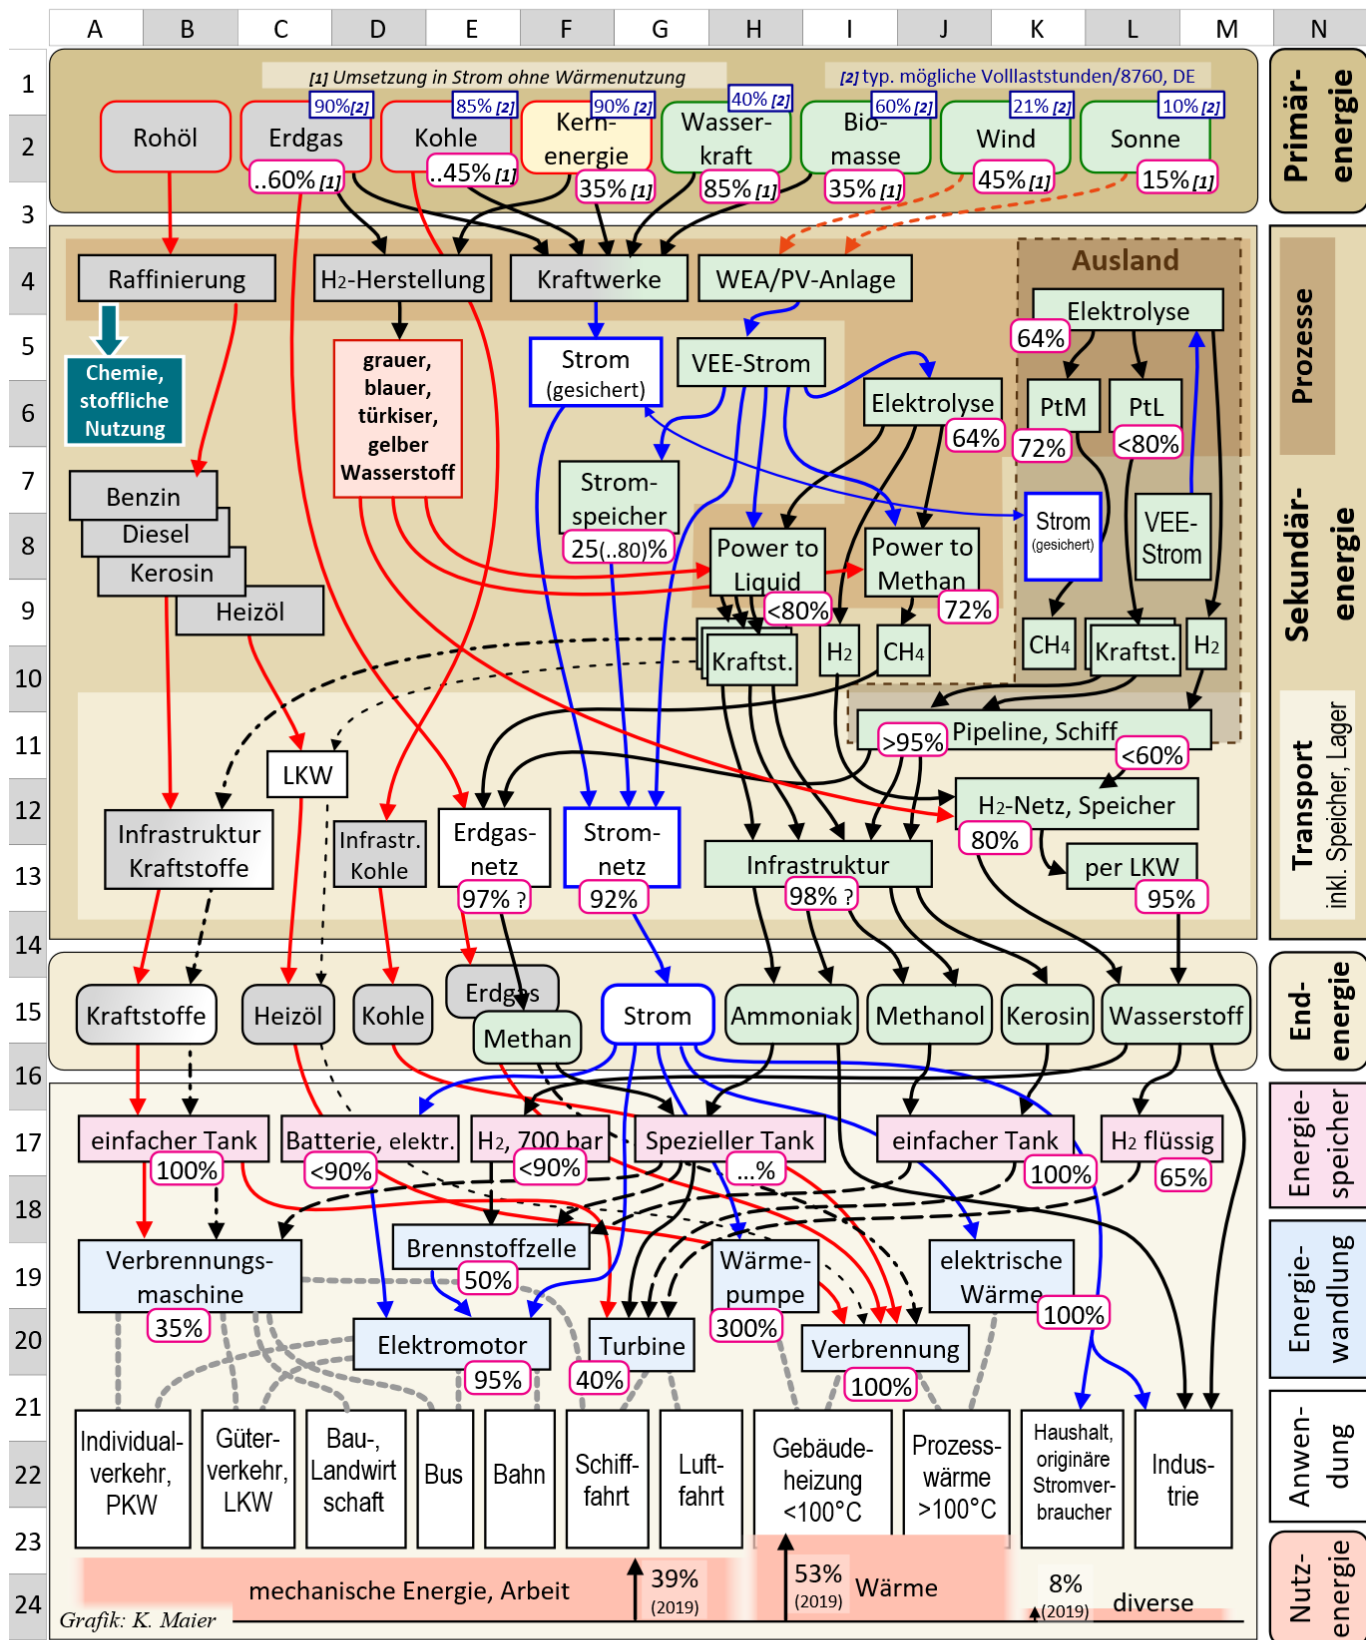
A B C D E F G H I J K L M N

1 2 3 4 5 6 7 8 9 10 11 12 13 14 15 16 17 18 19 20 21 22 23 24

[1] Umsetzung in Strom ohne Wärmenutzung

[2] typ. mögliche Volllaststunden/8760, DE

Primär-energie

Rohöl

90% [2] Erdgas ..60% [1]

85% [2] Kohle ..45% [1]

90% [2] Kern-energie 35% [1]

40% [2] Wasser-kraft 85% [1]

60% [2] Bio-masse 35% [1]

21% [2] Wind 45% [1]

10% [2] Sonne 15% [1]

Prozesse

Raffinierung

H2-Herstellung

Kraftwerke

WEA/PV-Anlage

Ausland

Elektrolyse

64%

PtM 72%

PtL <80%

Chemie, stoffliche Nutzung

grauer, blauer, türkiser, gelber Wasserstoff

Strom (gesichert)

VEE-Strom

Elektrolyse 64%

Sekundär-energie

Benzin

Diesel

Kerosin

Heizöl

Strom-speicher 25(..80)%

Power to Liquid <80%

Power to Methan 72%

Strom (gesichert)

VEE-Strom

Kraftst.

H2

CH4

CH4

Kraftst.

H2

Transport inkl. Speicher, Lager

LKW

>95% Pipeline, Schiff

<60%

H2-Netz, Speicher 80%

Infrastruktur Kraftstoffe

Infrastr. Kohle

Erdgas-netz 97% ?

Strom-netz 92%

Infrastruktur 98% ?

per LKW 95%

End-energie

Kraftstoffe

Heizöl

Kohle

Erdgas

Methan

Strom

Ammoniak

Methanol

Kerosin

Wasserstoff

Energie-speicher

einfacher Tank 100%

Batterie, elektr. <90%

H2, 700 bar <90%

Spezieller Tank ...%

einfacher Tank 100%

H2 flüssig 65%

Energie-wandlung

Verbrennungs-maschine 35%

Brennstoffzelle 50%

Wärme-pumpe 300%

elektrische Wärme 100%

Elektromotor 95%

Turbine 40%

Verbrennung 100%

Anwen-dung

Individual-verkehr, PKW

Güter-verkehr, LKW

Bau-, Landwirt schaft

Bus

Bahn

Schiff-fahrt

Luft-fahrt

Gebäude-heizung <100°C

Prozess-wärme >100°C

Haushalt, originäre Stromver-braucher

Indus-trie

Nutz-energie

mechanische Energie, Arbeit

39% (2019)

53% (2019)

Wärme

8% (2019)

diverse

Grafik: K. Maier